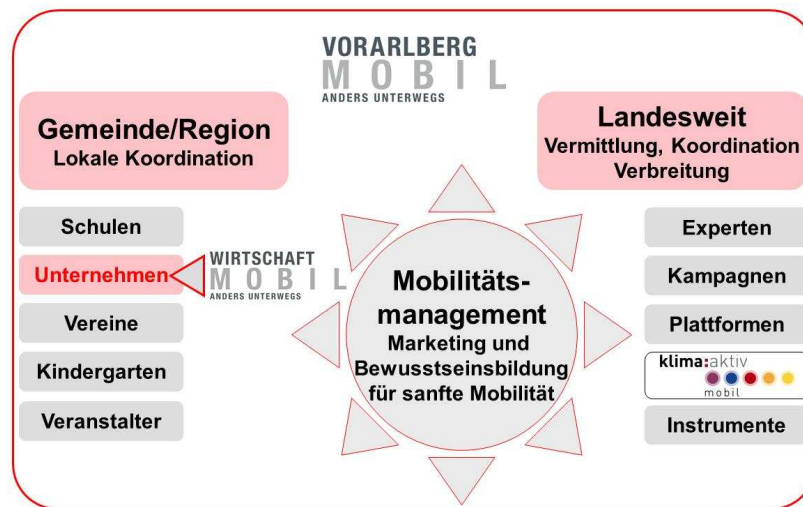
VORARLBERG
MOBIL
ANDERS UNTERWEGS

Gemeinde/Region
Lokale Koordination

Schulen

Unternehmen

WIRTSCHAFT
MOBIL
ANDERS UNTERWEGS

Vereine

Kindergarten

Veranstalter

Mobilitätsmanagement
Marketing und Bewusstseinsbildung für sanfte Mobilität

Landesweit
Vermittlung, Koordination
Verbreitung

Experten

Kampagnen

Plattformen

klima:aktiv
mobil

Instrumente